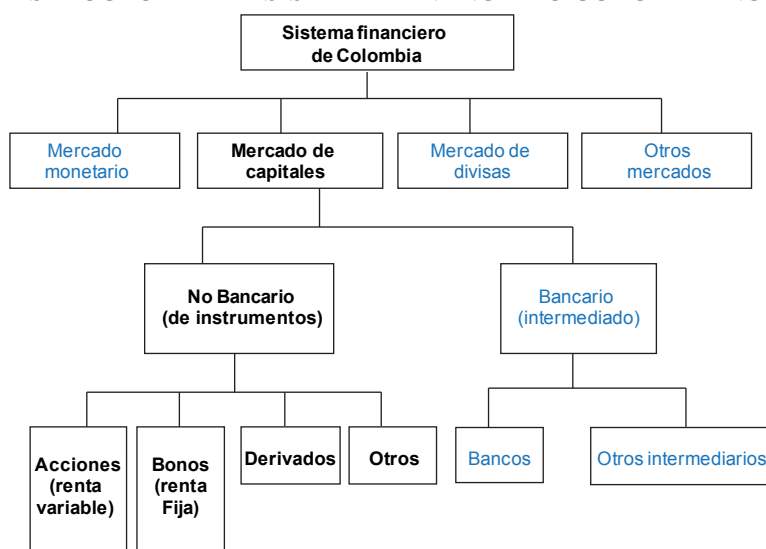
Sistema financiero de Colombia

Mercado monetario

Mercado de capitales

Mercado de divisas

Otros mercados

No Bancario (de instrumentos)

Bancario (intermediado)

Acciones (renta variable)

Bonos (renta Fija)

Derivados

Otros

Bancos

Otros intermediarios